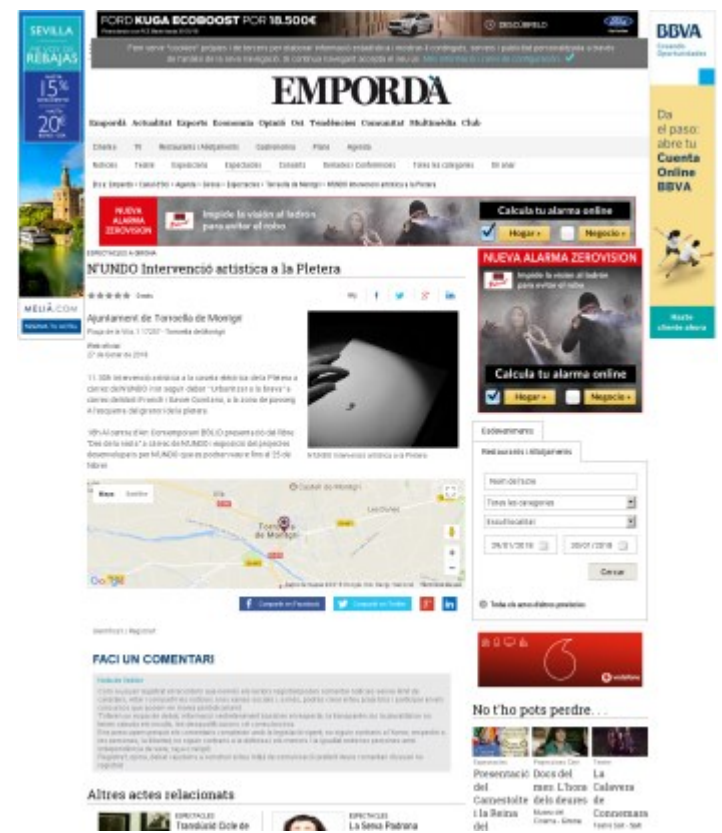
FORD KUGA ECOBOOST POR 18.500€

DESCÚBRELO

SEVILLA

REBAJAS

15%

20€

MELIÁ.COM

BBVA

Da el paso: abre tu Cuenta Online BBVA

EMPORDÀ

Empordà Actualitat Esports Economia Opinió Oci Tendències Comunitat Multimèdia Club

NUEVA ALARMA ZEROVISION

Impide la visión al ladrón para evitar el robo

Calcula tu alarma online

Hogar

Negocio

N'UNDO Intervenció artística a la Pletera

Ajuntament de Torroella de Montgrí

NUEVA ALARMA ZEROVISION

Impide la visión al ladrón para evitar el robo

Calcula tu alarma online

Hogar

Negocio

Restaurants i Allotjaments

Cercar

FACI UN COMENTARI

No t'ho pots perdre...

Presentació del Carnestoltes i la Reina del

Docs del mes: L'hora dels deures

La Calavera de Connemara

Altres actes relacionats